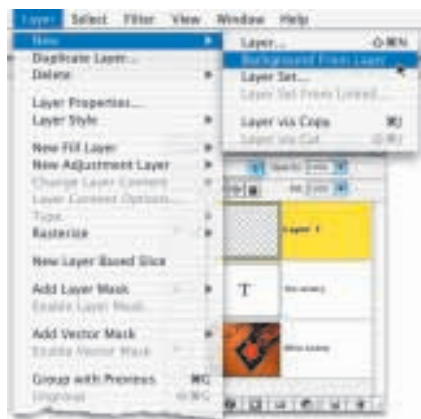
Layer Select Filter View Window Help

New
Duplicate Layer...
Delete

Layer Properties...
Layer Style

New Fill Layer
New Adjustment Layer
Change Layer Content
Layer Content Options...

Type
Rasterize

New Layer Based Slice

Add Layer Mask
Enable Layer Mask

Add Vector Mask
Enable Vector Mask

Group with Previous ⌘G
Ungroup

Layer... ⇧⌘N
Background From Layer
Layer Set...
Layer Set From Linked...

Layer via Copy ⌘J
Layer via Cut ⇧⌘J

Opacity:
Fill:

Layer 1
T
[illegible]
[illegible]